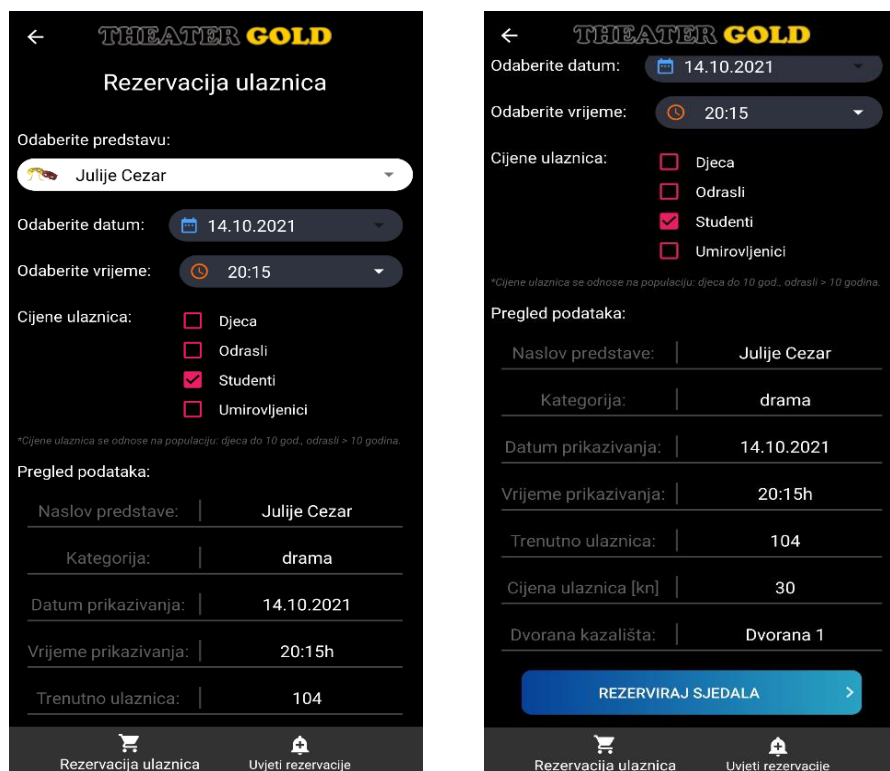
THEATER GOLD

Rezervacija ulaznica

Odaberite predstavu:

Julije Cezar

Odaberite datum: 14.10.2021

Odaberite vrijeme: 20:15

Cijene ulaznica:
Djeca
Odrasli
Studenti
Umirovljenici

*Cijene ulaznica se odnose na populaciju: djeca do 10 god., odrasli > 10 godina.

Pregled podataka:

| | |
|---|---|
| Naslov predstave: | Julije Cezar |
| Kategorija: | drama |
| Datum prikazivanja: | 14.10.2021 |
| Vrijeme prikazivanja: | 20:15h |
| Trenutno ulaznica: | 104 |

Rezervacija ulaznica
Uvjeti rezervacije

THEATER GOLD

Odaberite datum: 14.10.2021

Odaberite vrijeme: 20:15

Cijene ulaznica:
Djeca
Odrasli
Studenti
Umirovljenici

*Cijene ulaznica se odnose na populaciju: djeca do 10 god., odrasli > 10 godina.

Pregled podataka:

| | |
|---|---|
| Naslov predstave: | Julije Cezar |
| Kategorija: | drama |
| Datum prikazivanja: | 14.10.2021 |
| Vrijeme prikazivanja: | 20:15h |
| Trenutno ulaznica: | 104 |
| Cijena ulaznica [kn] | 30 |
| Dvorana kazališta: | Dvorana 1 |

REZERVIRAJ SJEDALA

Rezervacija ulaznica
Uvjeti rezervacije